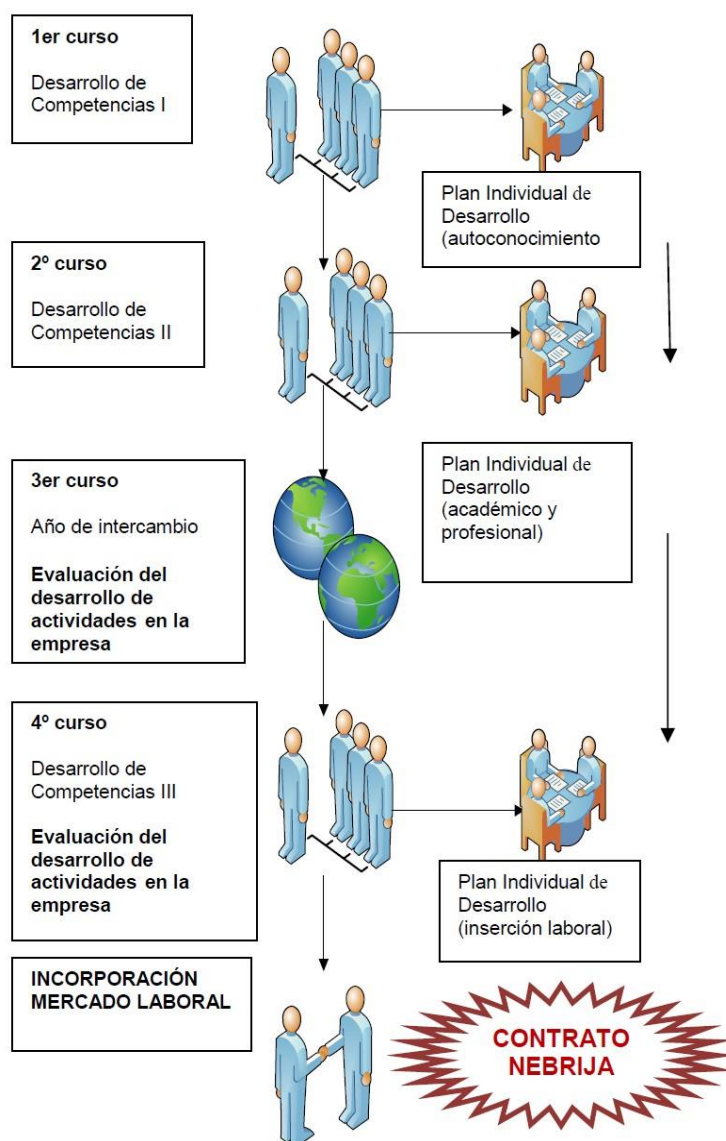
1er curso

Desarrollo de Competencias I

Plan Individual de Desarrollo (autoconocimiento

2º curso

Desarrollo de Competencias II

3er curso

Año de intercambio

Evaluación del desarrollo de actividades en la empresa

Plan Individual de Desarrollo (académico y profesional)

4º curso

Desarrollo de Competencias III

Evaluación del desarrollo de actividades en la empresa

Plan Individual de Desarrollo (inserción laboral)

INCORPORACIÓN MERCADO LABORAL

CONTRATO NEBRIJA